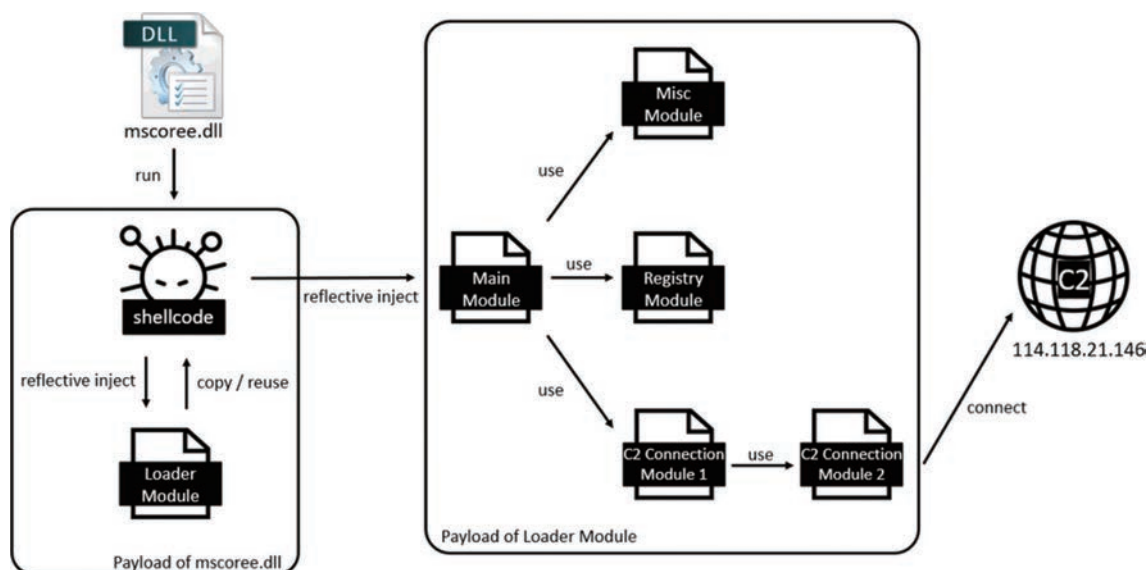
DLL

mscoree.dll

run

shellcode

reflective inject

copy / reuse

Loader Module

Payload of mscoree.dll

reflective inject

Main Module

use

Misc Module

use

Registry Module

use

C2 Connection Module 1

use

C2 Connection Module 2

Payload of Loader Module

connect

C2

114.118.21.146